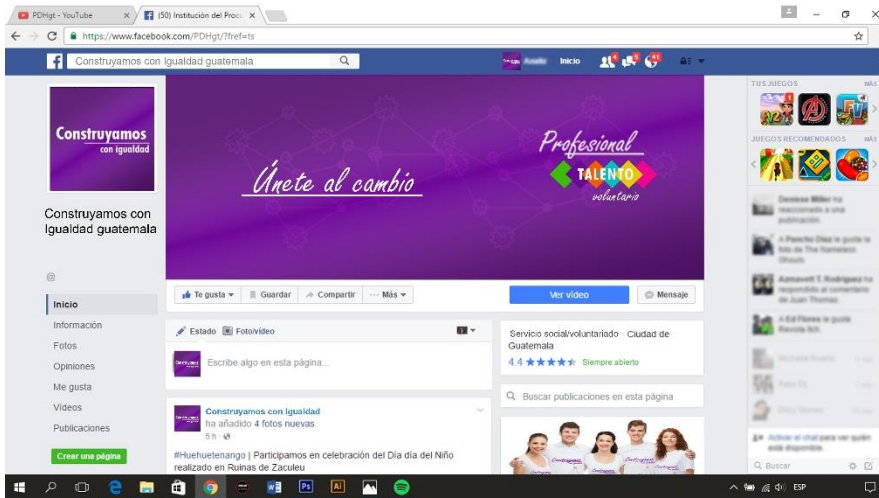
PDHgt - YouTube
(50) Institución del Procu
https://www.facebook.com/PDHgt/?fref=ts

Construyamos con Igualdad guatemala
Inicio

TUS JUEGOS
MÁS
JUEGOS RECOMENDADOS
MÁS

Construyamos con igualdad

Únete al cambio

Profesional
TALENTO
voluntario

Construyamos con Igualdad guatemala

@

Inicio
Información
Fotos
Opiniones
Me gusta
Videos
Publicaciones
Crear una página

Te gusta
Guardar
Compartir
Más
Ver video
Mensaje

Estado
Foto/video
Escribe algo en esta página...

Servicio social/voluntariado · Ciudad de Guatemala
4.4 ★★★★★ Siempre abierto

Buscar publicaciones en esta página

Construyamos con Igualdad
ha añadido 4 fotos nuevas.
5 h ·

#Huehuetenango | Participamos en celebración del Día día del Niño realizado en Ruinas de Zaculeu

Deniese Miller ha reaccionado a una publicación.
A Pancho Díaz le gusta la foto de The Nameless Ghouls.
Asmaveth T. Rodriguez ha respondido al comentario de Juan Thomas.
A Ed Flores le gusta Revista RA.

Activar el chat para ver quién está disponible.
Buscar

ESP